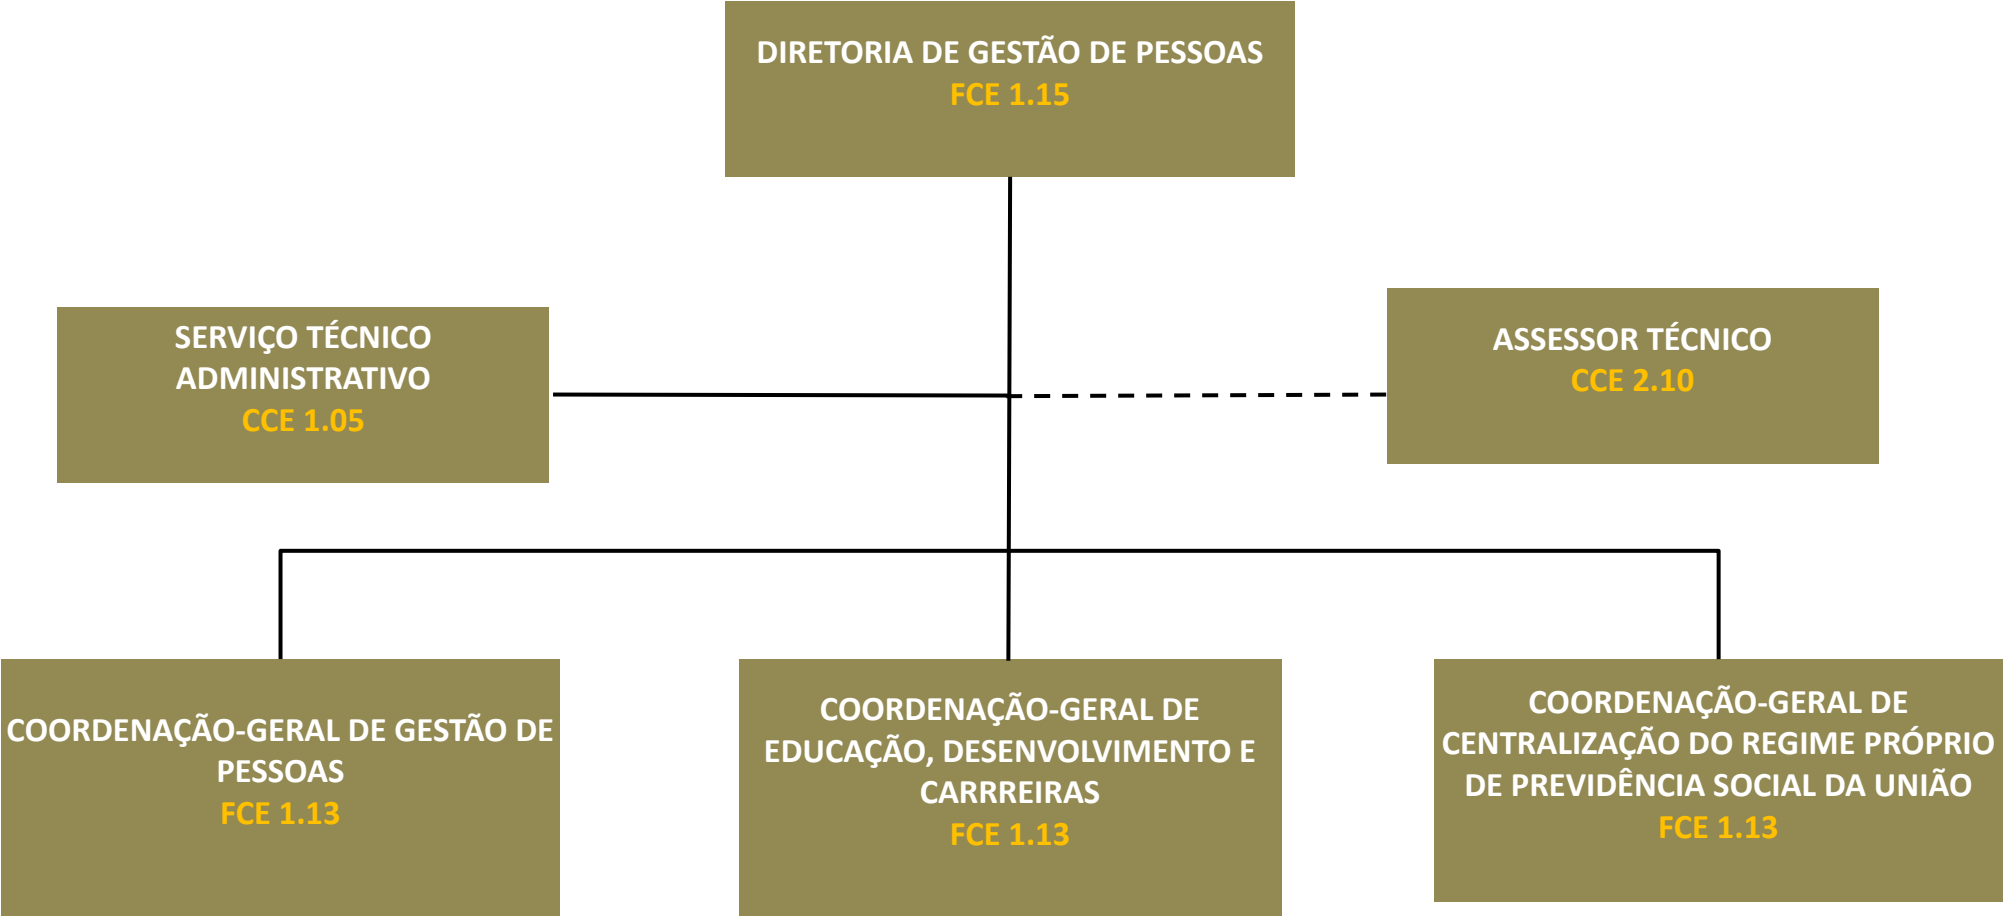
DIRETORIA DE GESTÃO DE PESSOAS
FCE 1.15

SERVIÇO TÉCNICO ADMINISTRATIVO
CCE 1.05

ASSESSOR TÉCNICO
CCE 2.10

COORDENAÇÃO-GERAL DE GESTÃO DE PESSOAS
FCE 1.13

COORDENAÇÃO-GERAL DE EDUCAÇÃO, DESENVOLVIMENTO E CARRREIRAS
FCE 1.13

COORDENAÇÃO-GERAL DE CENTRALIZAÇÃO DO REGIME PRÓPRIO DE PREVIDÊNCIA SOCIAL DA UNIÃO
FCE 1.13